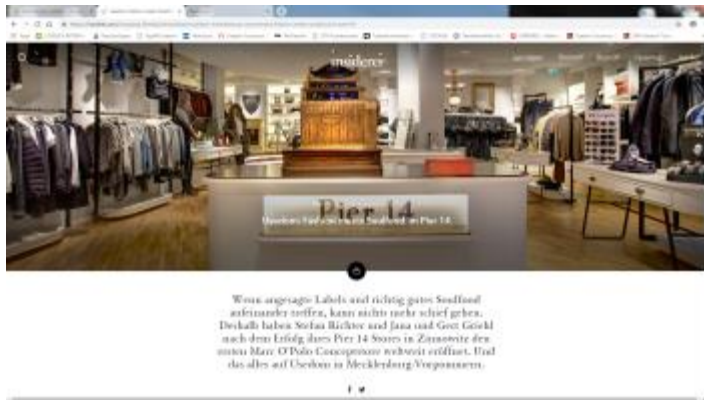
insidence

Pier 14

Wenn angesagte Labels und richtig gutes Seafood aufeinander treffen, kann nichts mehr schief gehen. Deshalb haben Stefan Richter und Jana und Gert Gösch nach dem Erfolg ihres Pier 14 Stores in Zinnowitz den ersten Marc O'Polo Conceptstore weltweit eröffnet. Und das alles auf Usedom in Mecklenburg-Vorpommern.

f 🐦